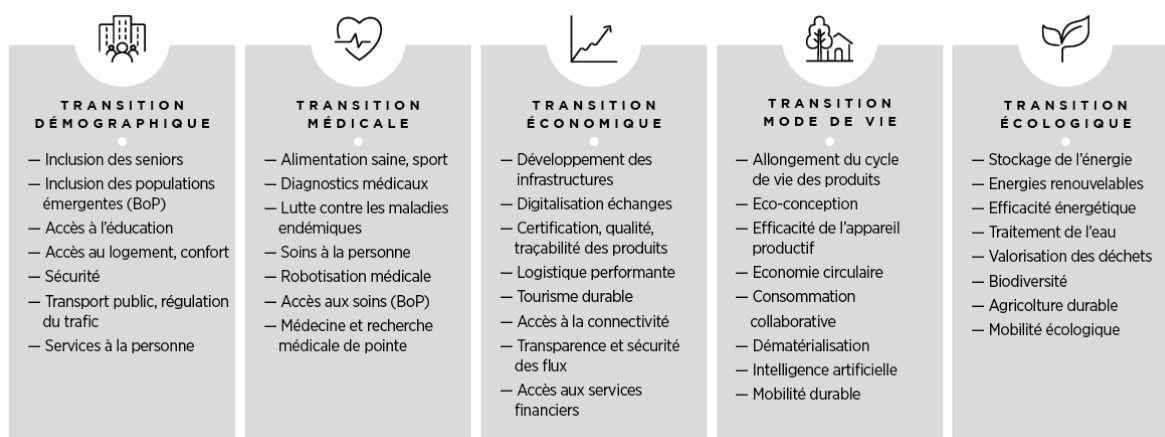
TRANSITION DÉMOGRAPHIQUE

— Inclusion des seniors
— Inclusion des populations émergentes (BoP)
— Accès à l'éducation
— Accès au logement, confort
— Sécurité
— Transport public, régulation du trafic
— Services à la personne

TRANSITION MÉDICALE

— Alimentation saine, sport
— Diagnostics médicaux
— Lutte contre les maladies endémiques
— Soins à la personne
— Robotisation médicale
— Accès aux soins (BoP)
— Médecine et recherche médicale de pointe

TRANSITION ÉCONOMIQUE

— Développement des infrastructures
— Digitalisation échanges
— Certification, qualité, traçabilité des produits
— Logistique performante
— Tourisme durable
— Accès à la connectivité
— Transparence et sécurité des flux
— Accès aux services financiers

TRANSITION MODE DE VIE

— Allongement du cycle de vie des produits
— Eco-conception
— Efficacité de l'appareil productif
— Economie circulaire
— Consommation collaborative
— Dématérialisation
— Intelligence artificielle
— Mobilité durable

TRANSITION ÉCOLOGIQUE

— Stockage de l'énergie
— Energies renouvelables
— Efficacité énergétique
— Traitement de l'eau
— Valorisation des déchets
— Biodiversité
— Agricolture durable
— Mobilité écologique